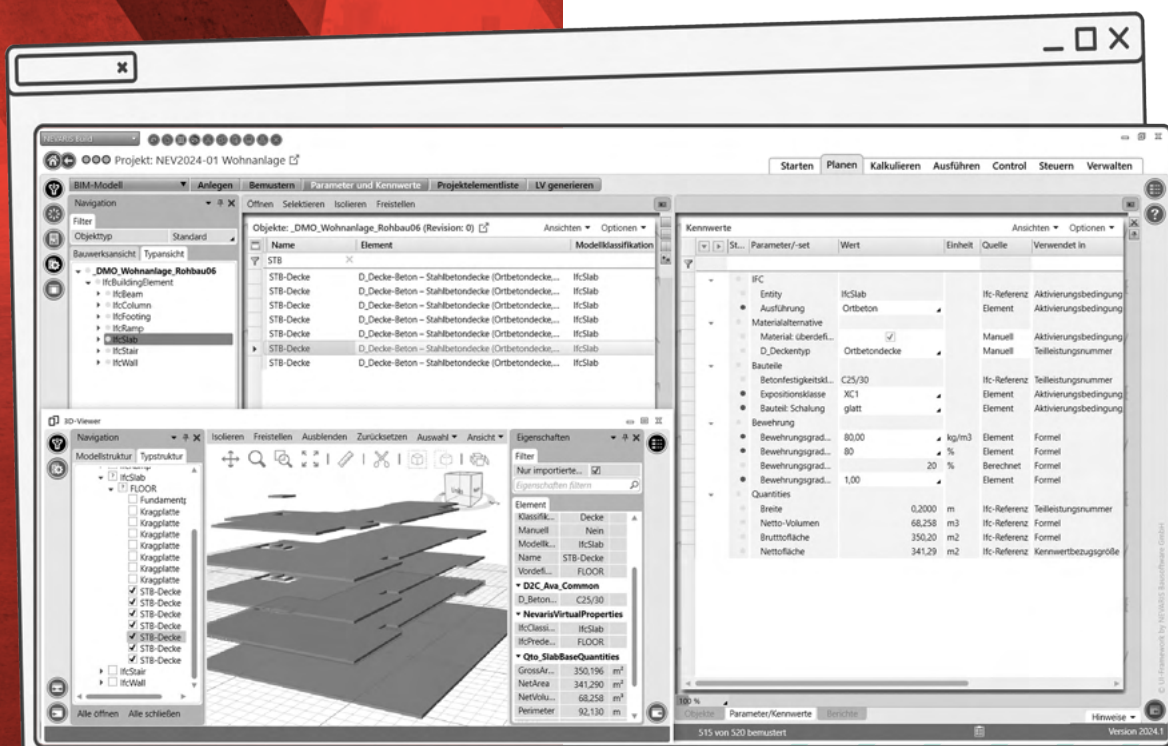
Projekt: NEV2024-01 Wohnanlage

Starten Planen Kalkulieren Ausführen Control Steuern Verwalten

BIM-Modell Anlegen Bemustern Parameter und Kennwerte Projektelementliste LV generieren

Navigation
Filter
Objekttyp Standard
Bauwerksansicht Typansicht
_DMO_Wohnanlage_Rohbau06
IfcBuildingElement
IfcBeam
IfcColumn
IfcFooting
IfcRamp
IfcSlab
IfcStair
IfcWall

Öffnen Selektieren Isolieren Freistellen

Objekte: _DMO_Wohnanlage_Rohbau06 (Revision: 0) Ansichten Optionen

| Name | Element | Modellklassifikation |
|---|---|---|
| STB | | |
| STB-Decke | D_Decke-Beton – Stahlbetondecke (Ortbetondecke,... | IfcSlab |
| STB-Decke | D_Decke-Beton – Stahlbetondecke (Ortbetondecke,... | IfcSlab |
| STB-Decke | D_Decke-Beton – Stahlbetondecke (Ortbetondecke,... | IfcSlab |
| STB-Decke | D_Decke-Beton – Stahlbetondecke (Ortbetondecke,... | IfcSlab |
| STB-Decke | D_Decke-Beton – Stahlbetondecke (Ortbetondecke,... | IfcSlab |
| STB-Decke | D_Decke-Beton – Stahlbetondecke (Ortbetondecke,... | IfcSlab |
| STB-Decke | D_Decke-Beton – Stahlbetondecke (Ortbetondecke,... | IfcSlab |

Kennwerte Ansichten Optionen

| St... | Parameter/-set | Wert | | Einheit | Quelle | Verwendet in |
|---|---|---|---|---|---|---|
| | IFC | | | | | |
| | Entity | IfcSlab | | | Ifc-Referenz | Aktivierungsbedingung |
| | Ausführung | Ortbeton | | | Element | Aktivierungsbedingung |
| | Materialalternative | | | | | |
| | Material: überdefi... | ✓ | | | Manuell | Aktivierungsbedingung |
| | D_Deckentyp | Ortbetondecke | | | Manuell | Teilleistungsnummer |
| | Bauteile | | | | | |
| | Betonfestigkeitskl... | C25/30 | | | Ifc-Referenz | Teilleistungsnummer |
| | Expositionsklasse | XC1 | | | Element | Aktivierungsbedingung |
| | Bauteil: Schalung | glatt | | | Element | Aktivierungsbedingung |
| | Bewehrung | | | | | |
| | Bewehrungsgrad... | 80,00 | | kg/m3 | Element | Formel |
| | Bewehrungsgrad... | 80 | | % | Element | Formel |
| | Bewehrungsgrad... | | 20 | % | Berechnet | Formel |
| | Bewehrungsgrad... | 1,00 | | | Element | Formel |
| | Quantities | | | | | |
| | Breite | | 0,2000 | m | Ifc-Referenz | Teilleistungsnummer |
| | Netto-Volumen | | 68,258 | m3 | Ifc-Referenz | Formel |
| | Bruttofläche | | 350,20 | m2 | Ifc-Referenz | Formel |
| | Nettofläche | | 341,29 | m2 | Ifc-Referenz | Kennwertbezugsgröße |

3D-Viewer
Navigation
Modellstruktur Typstruktur
IfcSlab
FLOOR
Fundament
Kragplatte
Kragplatte
Kragplatte
Kragplatte
Kragplatte
Kragplatte
STB-Decke
STB-Decke
STB-Decke
STB-Decke
STB-Decke
STB-Decke
IfcStair
IfcWall
Alle öffnen Alle schließen

Isolieren Freistellen Ausblenden Zurücksetzen Auswahl Ansicht

Eigenschaften
Filter
Nur importierte...
Eigenschaften filtern
Element
Klassifik... Decke
Manuell Nein
Modellk... IfcSlab
Name STB-Decke
Vordefi... FLOOR
D2C_Ava_Common
D_Beton... C25/30
NevarisVirtualProperties
IfcClassi... IfcSlab
IfcPrede... FLOOR
Qto_SlabBaseQuantities
GrossAr... 350,196 m²
NetArea 341,290 m²
NetVolu... 68,258 m³
Perimeter 92,130 m

100 %
Objekte Parameter/Kennwerte Berichte
Hinweise
515 von 520 bemustert
Version 2024.1